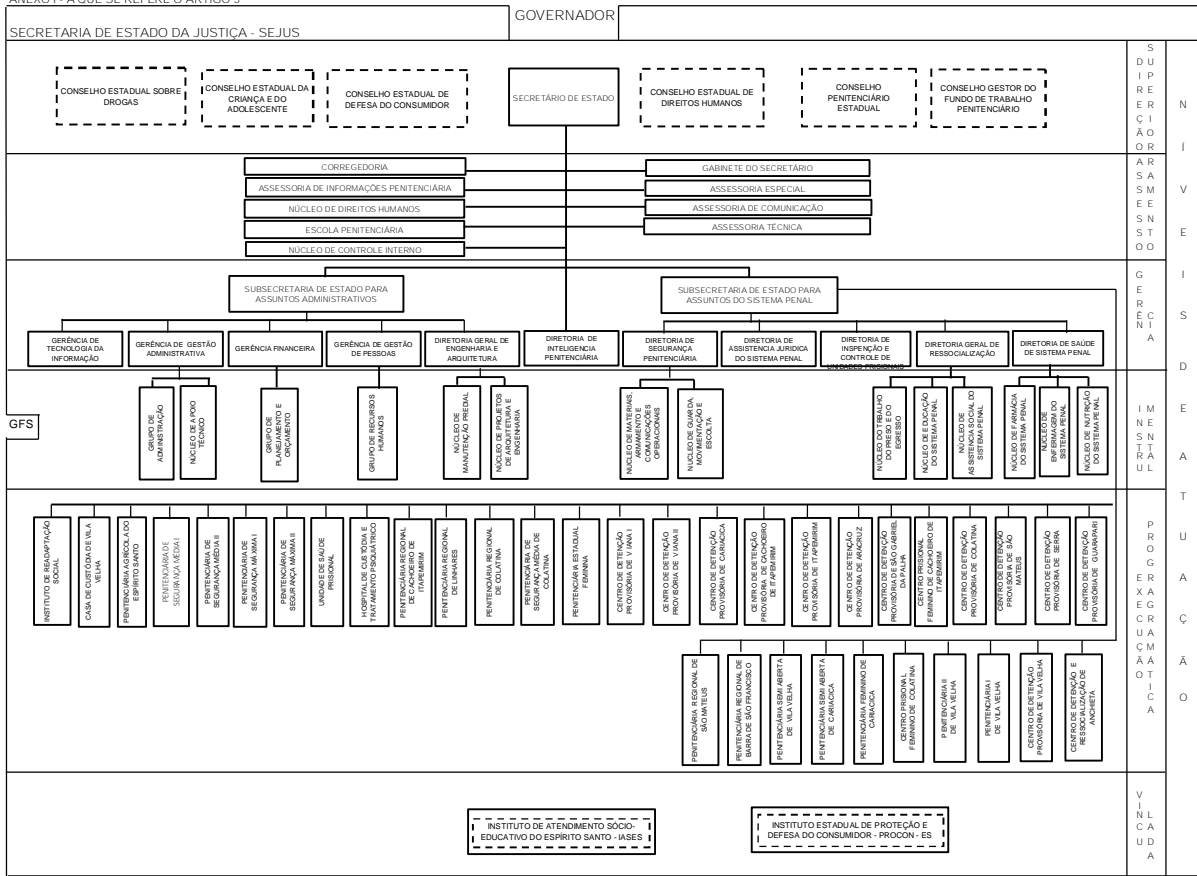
ANEXO I - A QUE SE REFERE O ARTIGO 5

GOVERNADOR

SECRETARIA DE ESTADO DA JUSTIÇA - SEJUS

CONSELHO ESTADUAL SOBRE DROGAS

CONSELHO ESTADUAL DA CRIANÇA E DO ADOLESCENTE

CONSELHO ESTADUAL DE DEFESA DO CONSUMIDOR

SECRETÁRIO DE ESTADO

CONSELHO ESTADUAL DE DIREITOS HUMANOS

CONSELHO PENITENCIÁRIO ESTADUAL

CONSELHO GESTOR DO FUNDO DE TRABALHO PENITENCIÁRIO

DIREÇÃO SUPERIOR

CORREGEDORIA

ASSESSORIA DE INFORMAÇÕES PENITENCIÁRIA

NÚCLEO DE DIREITOS HUMANOS

ESCOLA PENITENCIÁRIA

NÚCLEO DE CONTROLE INTERNO

GABINETE DO SECRETÁRIO

ASSESSORIA ESPECIAL

ASSESSORIA DE COMUNICAÇÃO

ASSESSORIA TÉCNICA

ASSESSORAMENTO

SUBSECRETARIA DE ESTADO PARA ASSUNTOS ADMINISTRATIVOS

SUBSECRETARIA DE ESTADO PARA ASSUNTOS DO SISTEMA PENAL

GERÊNCIA DE TECNOLOGIA DA INFORMAÇÃO

GERÊNCIA DE GESTÃO ADMINISTRATIVA

GERÊNCIA FINANCEIRA

GERÊNCIA DE GESTÃO DE PESSOAS

DIRETORIA GERAL DE ENGENHARIA E ARQUITETURA

DIRETORIA DE INTELIGENCIA PENITENCIÁRIA

DIRETORIA DE SEGURANÇA PENITENCIÁRIA

DIRETORIA DE ASSISTENCIA JURIDICA DO SISTEMA PENAL

DIRETORIA DE INSPEÇÃO E CONTROLE DE UNIDADES PRISIONAIS

DIRETORIA GERAL DE RESSOCIALIZAÇÃO

DIRETORIA DE SAÚDE DE SISTEMA PENAL

GERÊNCIA

GFS

GRUPO DE ADMINISTRAÇÃO

NÚCLEO DE APOIO TÉCNICO

GRUPO DE PLANEJAMENTO E ORÇAMENTO

GRUPO DE RECURSOS HUMANOS

NÚCLEO DE MANUTENÇÃO PREDIAL

NÚCLEO DE PROJETOS DE ARQUITETURA E ENGENHARIA

NÚCLEO DE MATERIAIS, ARMAMENTO E COMUNICAÇÕES OPERACIONAIS

NÚCLEO DE GUARDA, MOVIMENTAÇÃO E ESCOLTA

NÚCLEO DO TRABALHO DO PRESO E DO EGRESSO

NÚCLEO DE EDUCAÇÃO DO SISTEMA PENAL

NÚCLEO DE ASSISTENCIA SOCIAL DO SISTEMA PENAL

NÚCLEO DE FARMÁCIA DO SISTEMA PENAL

NÚCLEO DE ENFERMAGEM DO SISTEMA PENAL

NÚCLEO DE NUTRIÇÃO DO SISTEMA PENAL

INSTRUMENTAL

INSTITUTO DE READAPTAÇÃO SOCIAL

CASA DE CUSTÓDIA DE VILA VELHA

PENITENCIÁRIA AGRÍCOLA DO ESPÍRITO SANTO

PENITENCIÁRIA DE SEGURANÇA MÉDIA I

PENITENCIÁRIA DE SEGURANÇA MÉDIA II

PENITENCIÁRIA DE SEGURANÇA MÁXIMA I

PENITENCIÁRIA DE SEGURANÇA MÁXIMA II

UNIDADE DE SAÚDE PRISIONAL

HOSPITAL DE CUSTÓDIA E TRATAMENTO PSIQUIÁTRICO

PENITENCIÁRIA REGIONAL DE CACHOEIRO DE ITAPEMIRIM

PENITENCIÁRIA REGIONAL DE LINHARES

PENITENCIÁRIA REGIONAL DE COLATINA

PENITENCIÁRIA DE SEGURANÇA MÉDIA DE COLATINA

PENITENCIÁRIA ESTADUAL FEMININA

CENTRO DE DETENÇÃO PROVISÓRIA DE VIANA I

CENTRO DE DETENÇÃO PROVISÓRIA DE VIANA II

CENTRO DE DETENÇÃO PROVISÓRIA DE CARIACICA

CENTRO DE DETENÇÃO PROVISÓRIA DE CACHOEIRO DE ITAPEMIRIM

CENTRO DE DETENÇÃO PROVISÓRIA DE ITAPEMIRIM

CENTRO DE DETENÇÃO PROVISÓRIA DE ARACRUZ

CENTRO DE DETENÇÃO PROVISÓRIA DE SÃO GABRIEL DA PALHA

CENTRO PRISIONAL FEMININO DE CACHOEIRO DE ITAPEMIRIM

CENTRO DE DETENÇÃO PROVISÓRIA DE COLATINA

CENTRO DE DETENÇÃO PROVISÓRIA DE SÃO MATEUS

CENTRO DE DETENÇÃO PROVISÓRIA DE VILA VELHA

CENTRO DE DETENÇÃO PROVISÓRIA DE SERRA

CENTRO DE DETENÇÃO PROVISÓRIA DE GUARAPARI

PENITENCIÁRIA REGIONAL DE SÃO MATEUS

PENITENCIÁRIA REGIONAL DE BARRA DE SÃO FRANCISCO

PENITENCIÁRIA SEMI ABERTA DE VILA VELHA

PENITENCIÁRIA SEMI ABERTA DE CARIACICA

PENITENCIÁRIA FEMININA DE CARIACICA

CENTRO PRISIONAL FEMININO DE COLATINA

PENITENCIÁRIA II DE VILA VELHA

PENITENCIÁRIA I DE VILA VELHA

CENTRO DE DETENÇÃO PROVISÓRIA DE VILA VELHA

CENTRO DE DETENÇÃO E RESSOCIALIZAÇÃO DE ANCHIETA

EXECUÇÃO PROGRAMÁTICA

INSTITUTO DE ATENDIMENTO SÓCIO-EDUCATIVO DO ESPÍRITO SANTO - IASES

INSTITUTO ESTADUAL DE PROTEÇÃO E DEFESA DO CONSUMIDOR - PROCON - ES

VINCULADA

NÍVEIS DE ATUAÇÃO